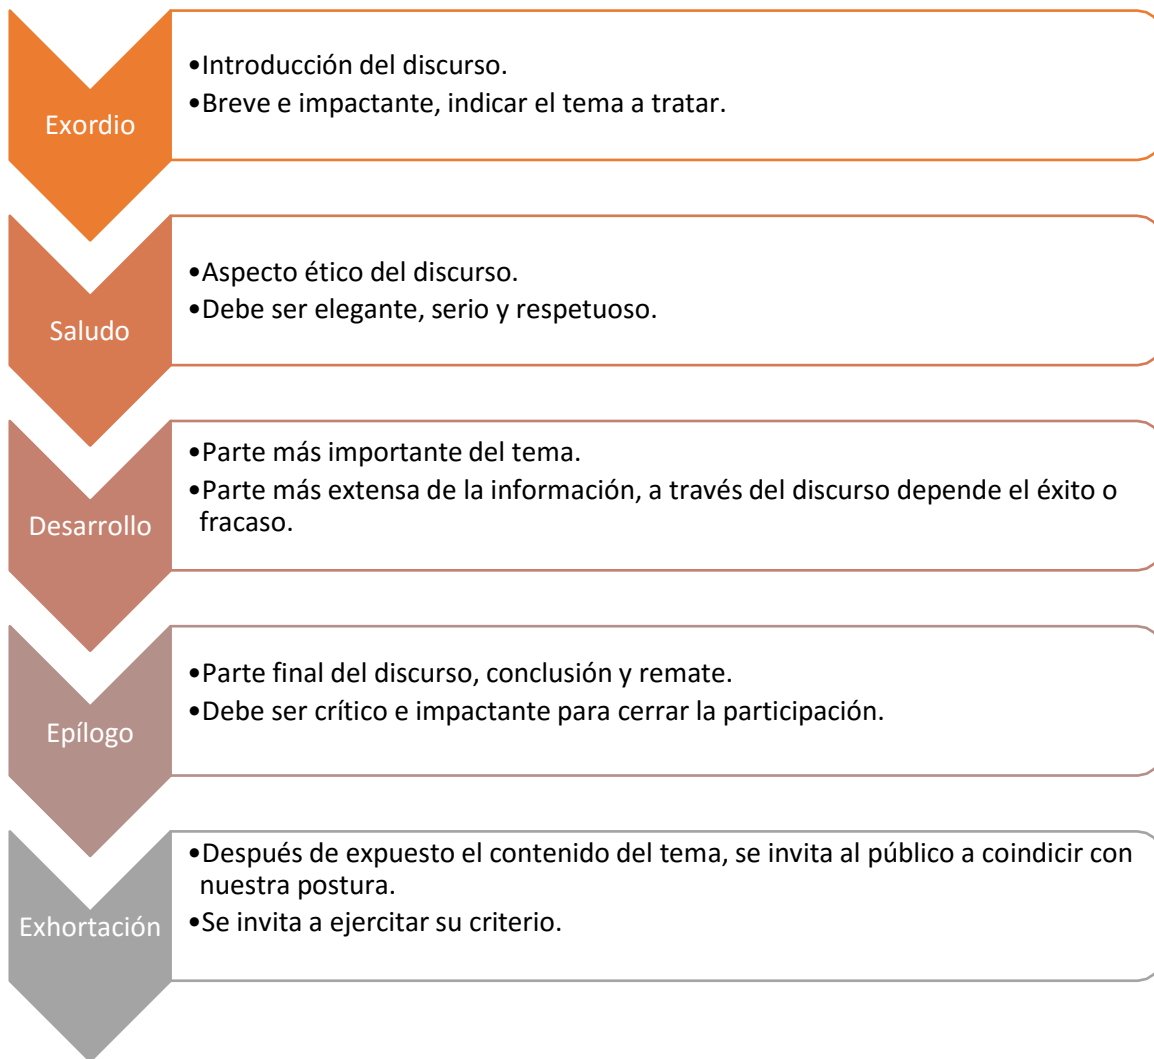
Exordio

•Introducción del discurso.
•Breve e impactante, indicar el tema a tratar.

Saludo

•Aspecto ético del discurso.
•Debe ser elegante, serio y respetuoso.

Desarrollo

•Parte más importante del tema.
•Parte más extensa de la información, a través del discurso depende el éxito o fracaso.

Epílogo

•Parte final del discurso, conclusión y remate.
•Debe ser crítico e impactante para cerrar la participación.

Exhortación

•Después de expuesto el contenido del tema, se invita al público a coindicir con nuestra postura.
•Se invita a ejercitar su criterio.